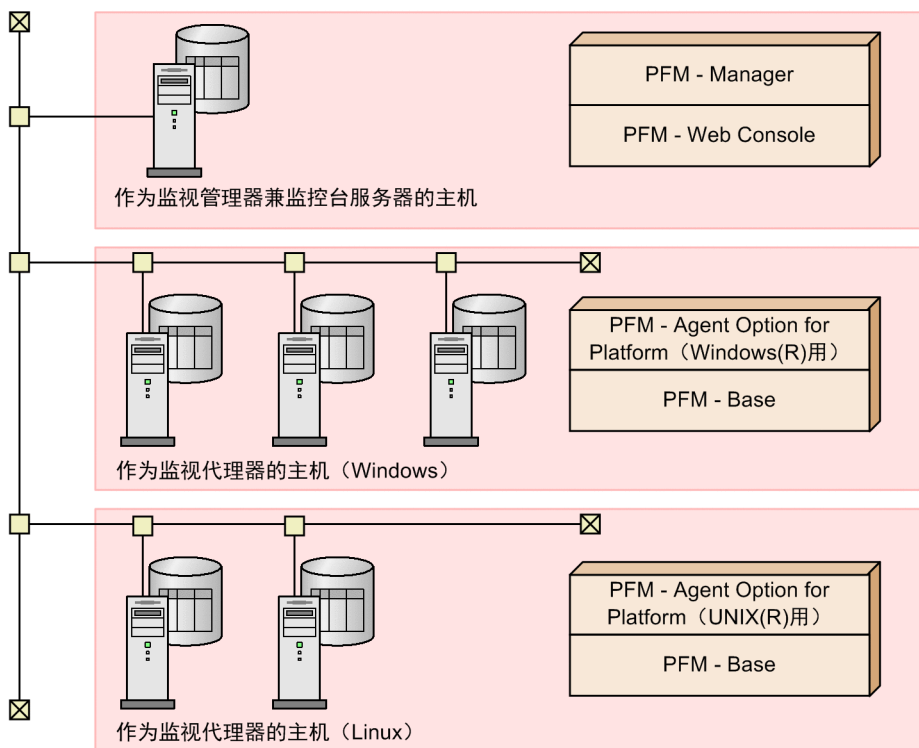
PFM - Manager

PFM - Web Console

作为监视管理器兼监控台服务器的主机

PFM - Agent Option for Platform（Windows(R)用）

PFM - Base

作为监视代理器的主机（Windows）

PFM - Agent Option for Platform（UNIX(R)用）

PFM - Base

作为监视代理器的主机（Linux）